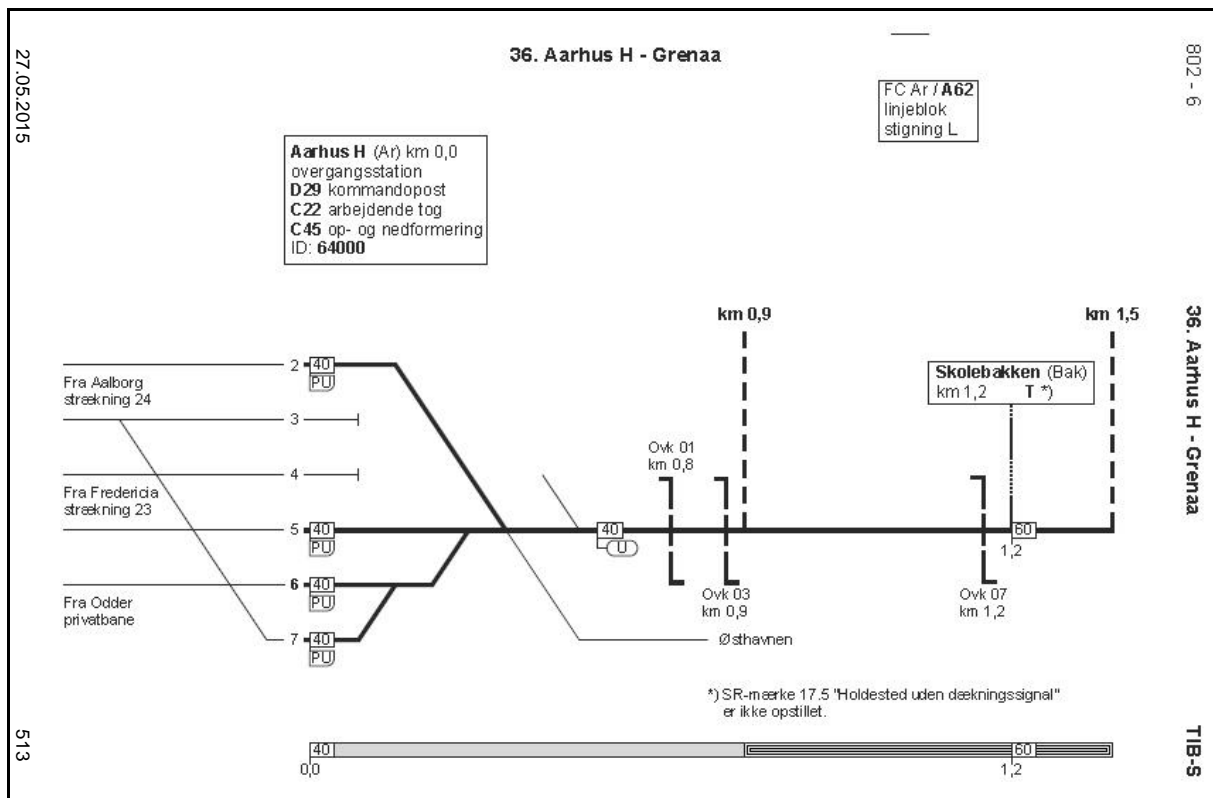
27.05.2015

36. Aarhus H - Grenaa

802 - 6

FC Ar / **A62**
linjeblok
stigning L

**Aarhus H** (Ar) km 0,0
overgangsstation
**D29** kommandopost
**C22** arbejdende tog
**C45** op- og nedformering
ID: **64000**

36. Aarhus H - Grenaa

km 0,9

km 1,5

Skolebakken (Bak)
km 1,2 T *)

Fra Aalborg
strækning 24

Fra Fredericia
strækning 23

Fra Odder
privatbane

2 40 PU
3
4
5 40 PU
6 40 PU
7 40 PU

40 U

Ovk 01
km 0,8

Ovk 03
km 0,9

Ovk 07
km 1,2

60
1,2

Østhavnen

*) SR-mærke 17.5 "Holdested uden dækningssignal" er ikke opstillet.

513

40
0,0

60
1,2

TIB-S